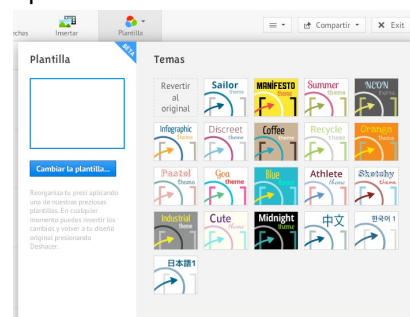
chas
Insertar
Plantilla
Compartir
Exit
Plantilla
BETA
Cambiar la plantilla...
Reorganiza tu prezi aplicando uno de nuestras preciosas plantillas. En cualquier momento puedes revertir los cambios y volver a tu diseño original presionando Deshacer.
Temas
Revertir al original
Sailor theme
MANIFESTO theme
Summer theme
NEON theme
Infographic theme
Discreet theme
Coffee theme
Recycle theme
Orange theme
Pastel theme
Goa theme
Blue theme
Athlete theme
Sketchy theme
Industrial theme
Cute theme
Midnight theme
中文
한국어 1
日本語 1